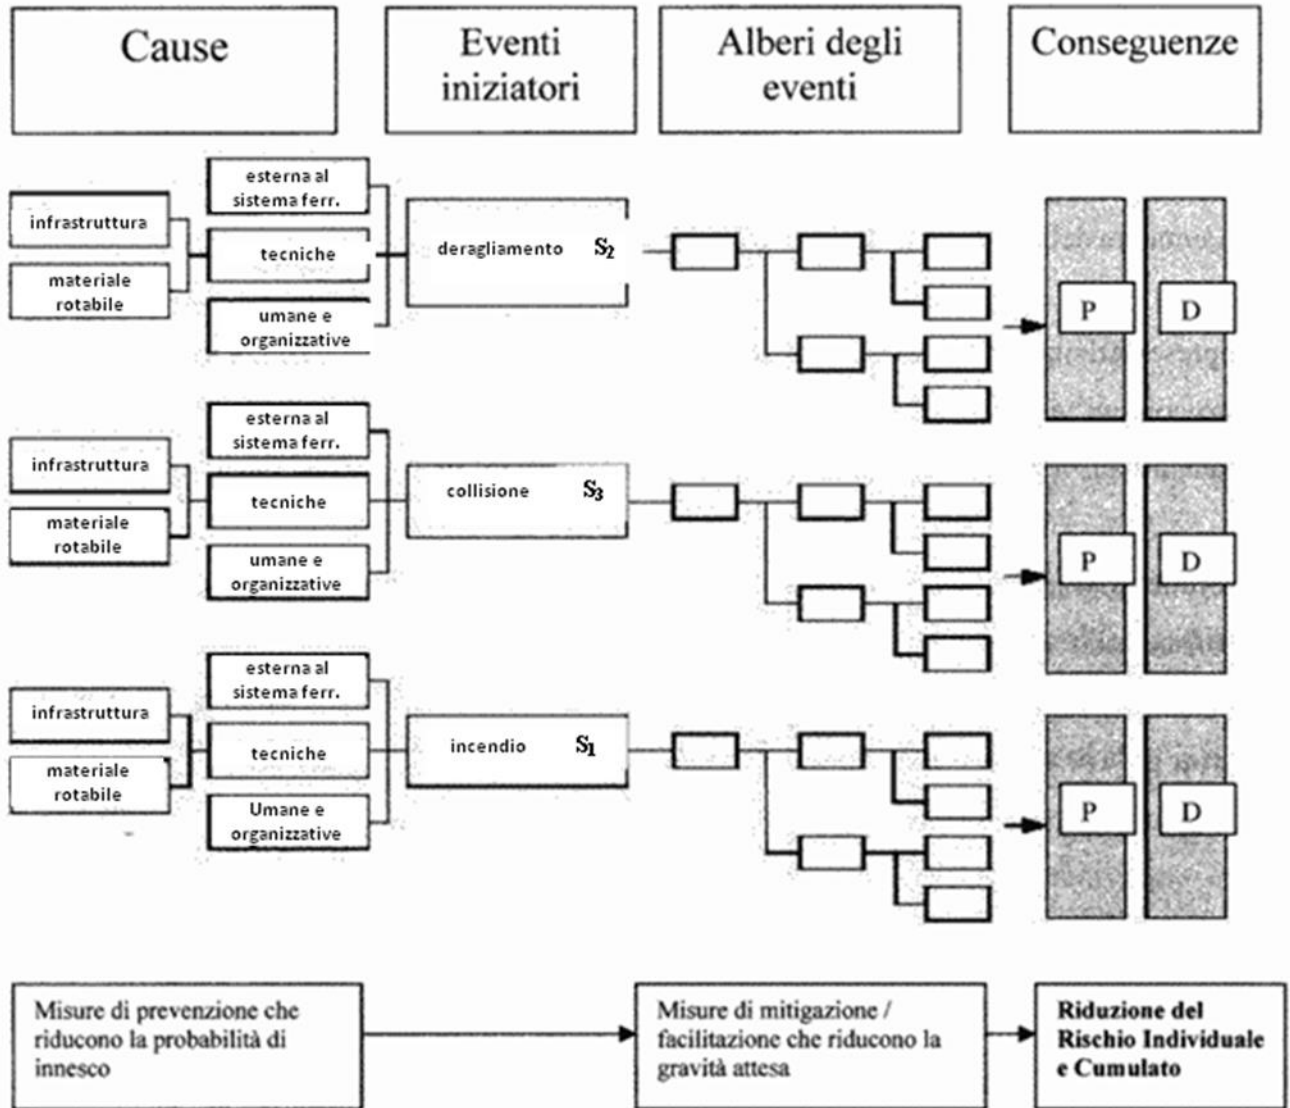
Cause

Eventi iniziatori

Alberi degli eventi

Conseguenze

infrastruttura

materiale rotabile

esterna al sistema ferr.

tecniche

umane e organizzative

deragliamento $S_2$

P

D

infrastruttura

materiale rotabile

esterna al sistema ferr.

tecniche

umane e organizzative

collisione $S_3$

P

D

infrastruttura

materiale rotabile

esterna al sistema ferr.

tecniche

Umane e organizzative

incendio $S_1$

P

D

Misure di prevenzione che riducono la probabilità di innesco

Misure di mitigazione / facilitazione che riducono la gravità attesa

Riduzione del Rischio Individuale e Cumulato